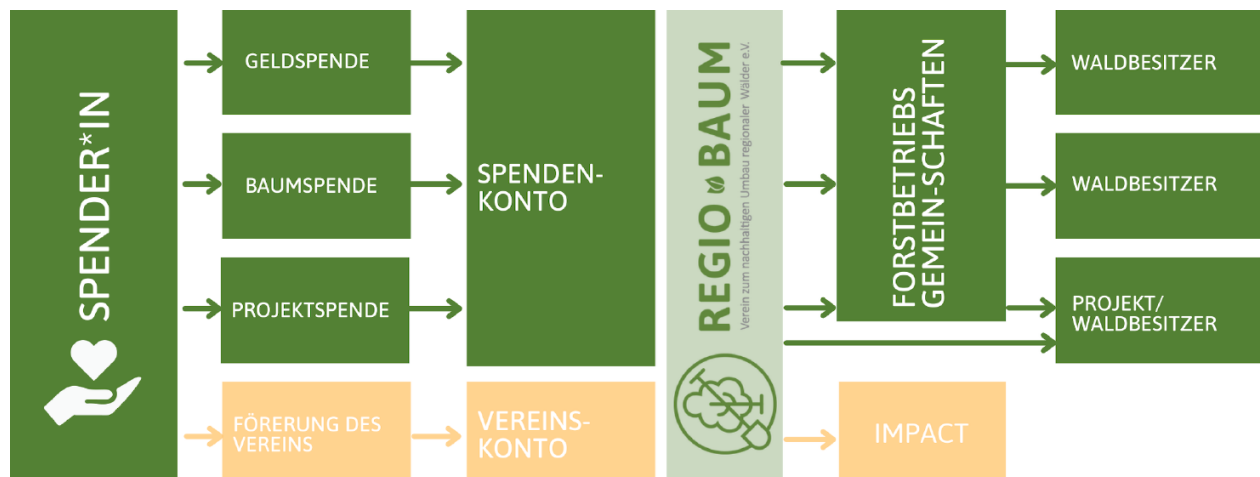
SPENDER*IN

GELDSPENDE

BAUMSPENDE

PROJEKTSPENDE

FÖRERUNG DES VEREINS

SPENDEN-KONTO

VEREINS-KONTO

REGIO BAUM
Verein zum nachhaltigen Umbau regionaler Wälder e.V.

FORSTBETRIEBS GEMEIN-SCHAFTEN

IMPACT

WALDBESITZER

WALDBESITZER

PROJEKT/ WALDBESITZER